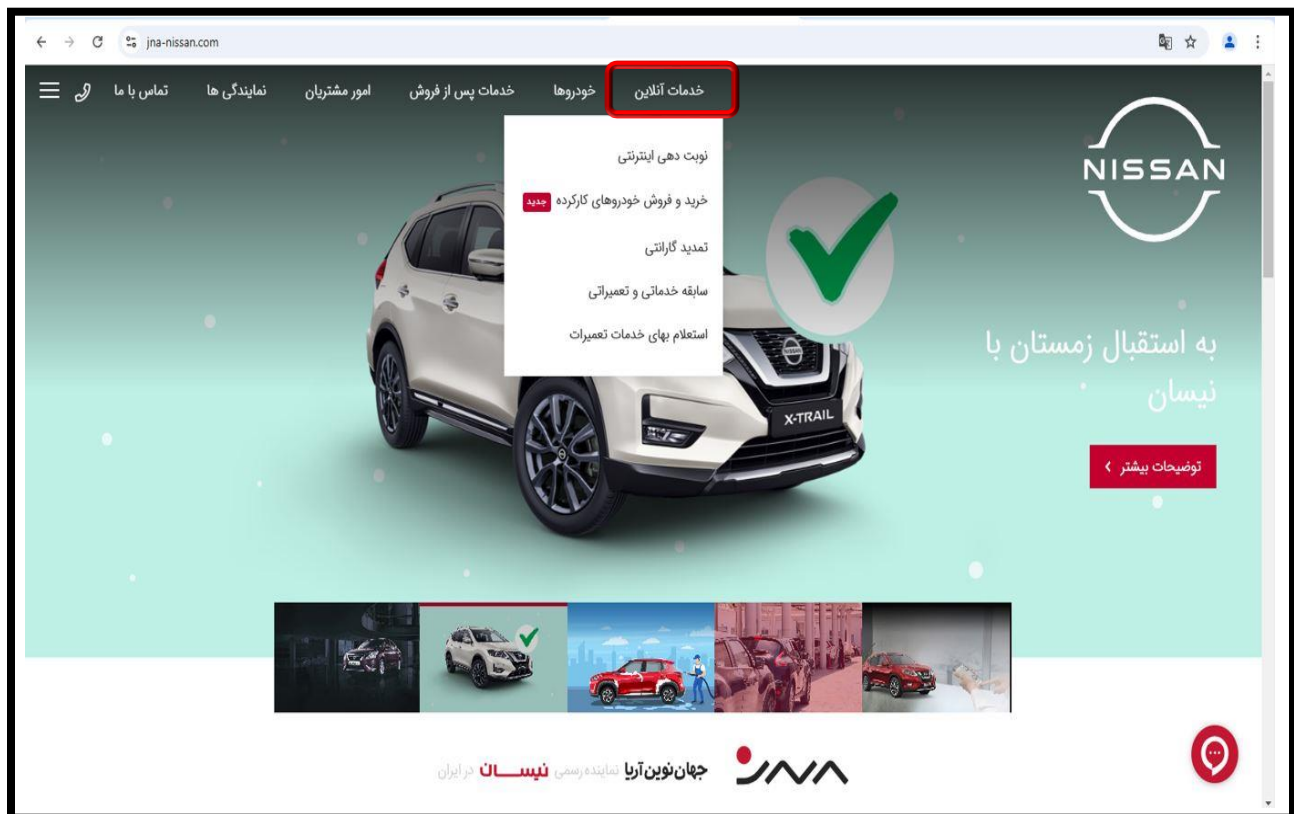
jna-nissan.com

تماس با ما نمایندگی ها امور مشتریان خدمات پس از فروش خودروها خدمات آنلاین

نوبت دهی اینترنتی
خرید و فروش خودروهای کارکرده جدید
تمدید گارانتی
سابقه خدماتی و تعمیراتی
استعلام بهای خدمات تعمیرات

NISSAN

به استقبال زمستان با نیسان

توضیحات بیشتر

X-TRAIL

جهان‌نوین‌آریا نماینده رسمی نیسان در ایران